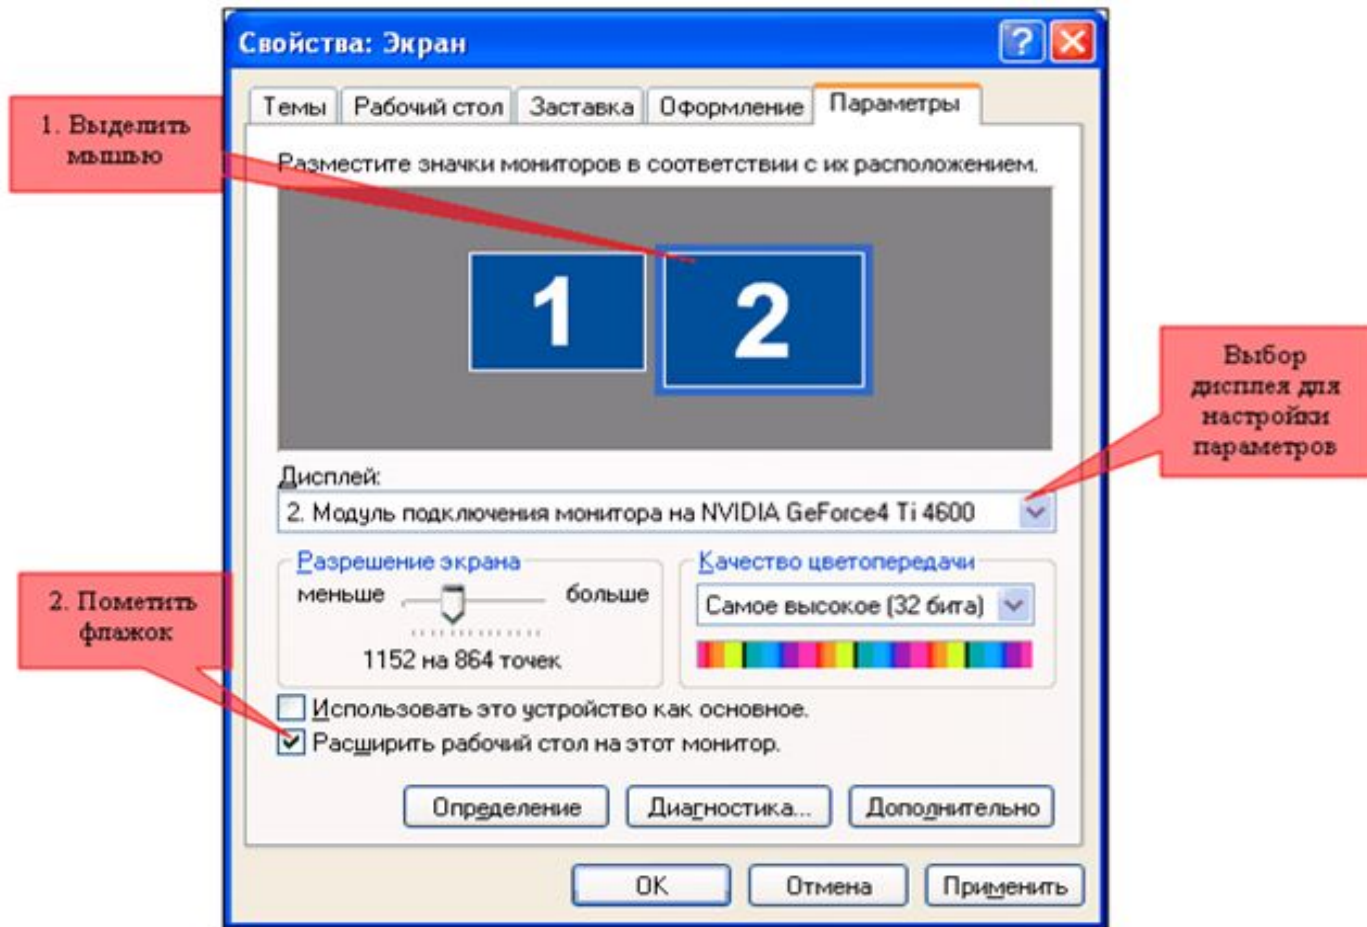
Свойства: Экран

Темы | Рабочий стол | Заставка | Оформление | Параметры

1. Выделить мышью

Разместите значки мониторов в соответствии с их расположением.

1 2

Выбор дисплея для настройки параметров

Дисплей:
2. Модуль подключения монитора на NVIDIA GeForce4 Ti 4600

Разрешение экрана
меньше больше
1152 на 864 точек

Качество цветопередачи
Самое высокое (32 бита)

2. Пометить флажок

Использовать это устройство как основное.
Расширить рабочий стол на этот монитор.

Определение | Диагностика... | Дополнительно

OK | Отмена | Применить